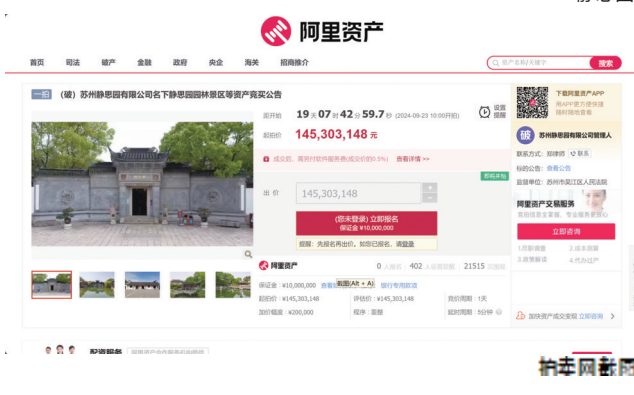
阿里资产

首页 司法 破产 金融 政府 央企 海关 招商推介

资产名称/关键字 搜索

一拍 （破）苏州静思园有限公司名下静思园园林景区等资产竞买公告

距开拍 19天07时42分59.7秒 (2024-09-23 10:00开拍)

起拍价 145,303,148元

设置提醒

成交后，需另付软件服务费(成交价的0.5%) 查看详情 >>

出价 145,303,148

(您未登录) 立即报名 保证金 ¥10,000,000

提醒：先报名再出价，如您已报名，请登录

阿里资产 0人报名 402人设置提醒 21515次围观

保证金 ¥10,000,000 查看详情 截图(Alt + A) 排行专用原因

起拍价 ¥145,303,148 评估价 ¥145,303,148 竞价周期 1天

加价幅度 ¥200,000 程序 重整 延时周期 5分钟

下载阿里资产APP 用APP更方便快捷 随时随地掌握

苏州静思园有限公司管理人

联系方式 回律师 联系

标的公告 查看公告

监督单位 苏州市吴江区人民法院

阿里资产交易服务

立即咨询

1.尽职调查 2.成本测算 3.政策解读 4.代办过户

加快资产成交变现 立即咨询

拍卖网新闻